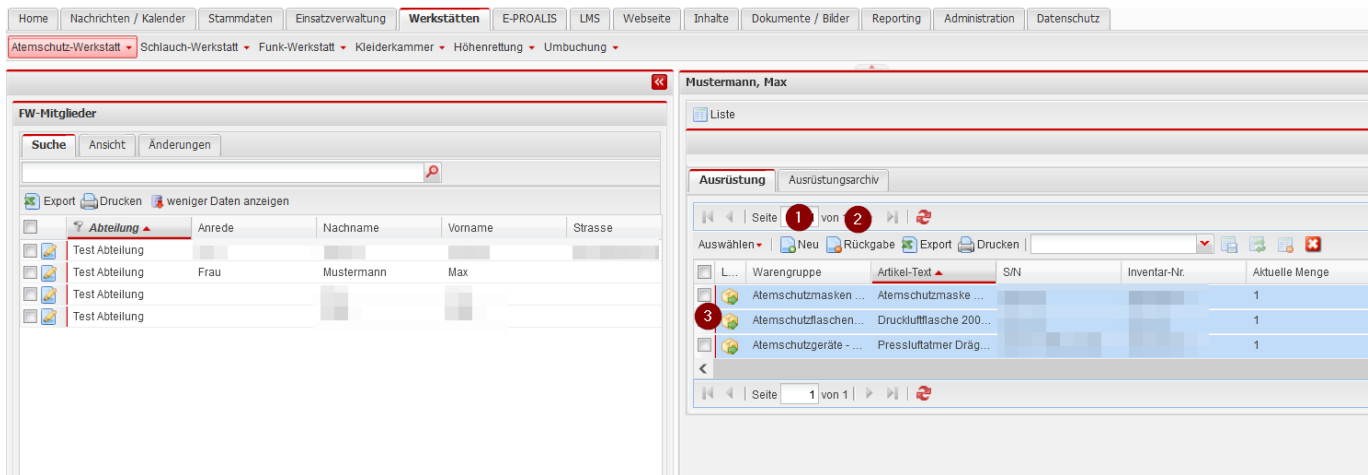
Home | Nachrichten / Kalender | Stammdaten | Einsatzverwaltung | Werkstätten | E-PROALIS | LMS | Webseite | Inhalte | Dokumente / Bilder | Reporting | Administration | Datenschutz

Atemschutz-Werkstatt ▾ Schlauch-Werkstatt ▾ Funk-Werkstatt ▾ Kleiderkammer ▾ Höhenrettung ▾ Umbuchung ▾

FW-Mitglieder

Suche | Ansicht | Änderungen

Export | Drucken | weniger Daten anzeigen

| | Abteilung | Anrede | Nachname | Vorname | Strasse |
|---|---|---|---|---|---|
| | Test Abteilung | | | | |
| | Test Abteilung | Frau | Mustermann | Max | |
| | Test Abteilung | | | | |
| | Test Abteilung | | | | |

Mustermann, Max

Liste

Ausrüstung | Ausrüstungsarchiv

Seite 1 von 2

Auswählen ▾ | Neu | Rückgabe | Export | Drucken

| | L... | Warengruppe | Artikel-Text | S/N | Inventar-Nr. | Aktuelle Menge |
|---|---|---|---|---|---|---|
| | | Atemschutzmasken ... | Atemschutzmaske ... | | | 1 |
| | 3 | Atemschutzflaschen... | Druckluftflasche 200... | | | 1 |
| | | Atemschutzgeräte - ... | Pressluftatmer Dräg... | | | 1 |

Seite 1 von 1